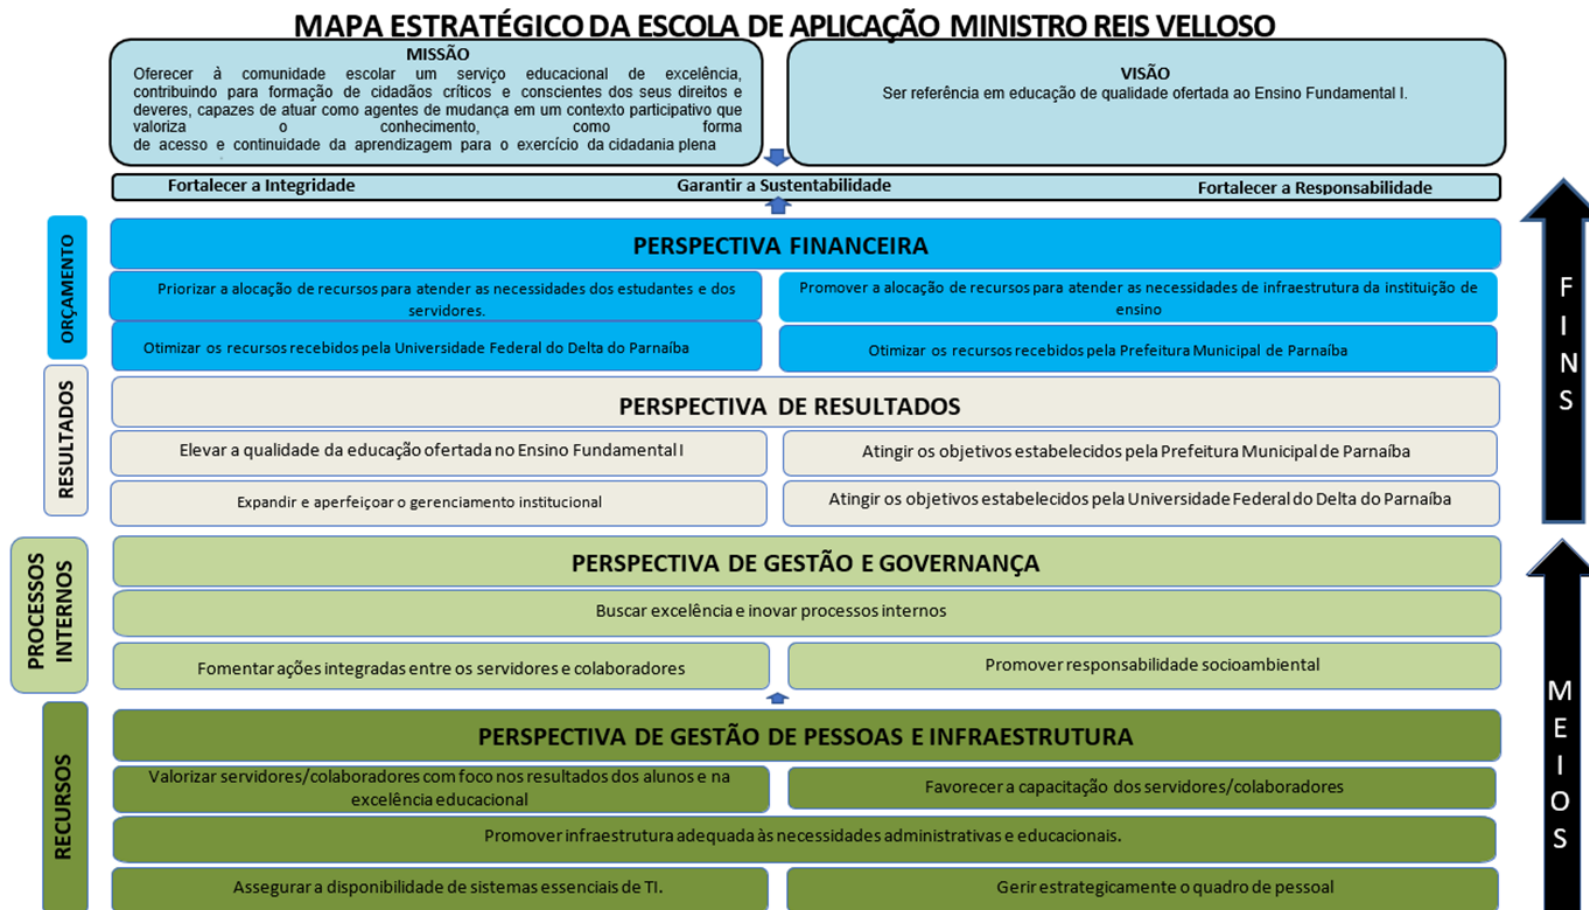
MAPA ESTRATÉGICO DA ESCOLA DE APLICAÇÃO MINISTRO REIS VELLOSO

MISSÃO
Oferecer à comunidade escolar um serviço educacional de excelência, contribuindo para formação de cidadãos críticos e conscientes dos seus direitos e deveres, capazes de atuar como agentes de mudança em um contexto participativo que valoriza o conhecimento, como forma de acesso e continuidade da aprendizagem para o exercício da cidadania plena

VISÃO
Ser referência em educação de qualidade ofertada ao Ensino Fundamental I.

Fortalecer a Integridade
Garantir a Sustentabilidade
Fortalecer a Responsabilidade

ORÇAMENTO

PERSPECTIVA FINANCEIRA

Priorizar a alocação de recursos para atender as necessidades dos estudantes e dos servidores.

Promover a alocação de recursos para atender as necessidades de infraestrutura da instituição de ensino

Otimizar os recursos recebidos pela Universidade Federal do Delta do Parnaíba

Otimizar os recursos recebidos pela Prefeitura Municipal de Parnaíba

RESULTADOS

PERSPECTIVA DE RESULTADOS

Elevar a qualidade da educação ofertada no Ensino Fundamental I

Atingir os objetivos estabelecidos pela Prefeitura Municipal de Parnaíba

Expandir e aperfeiçoar o gerenciamento institucional

Atingir os objetivos estabelecidos pela Universidade Federal do Delta do Parnaíba

PROCESSOS INTERNOS

PERSPECTIVA DE GESTÃO E GOVERNANÇA

Buscar excelência e inovar processos internos

Fomentar ações integradas entre os servidores e colaboradores

Promover responsabilidade socioambiental

RECURSOS

PERSPECTIVA DE GESTÃO DE PESSOAS E INFRAESTRUTURA

Valorizar servidores/colaboradores com foco nos resultados dos alunos e na excelência educacional

Favorecer a capacitação dos servidores/colaboradores

Promover infraestrutura adequada às necessidades administrativas e educacionais.

Assegurar a disponibilidade de sistemas essenciais de TI.

Gerir estrategicamente o quadro de pessoal

FINS

MEIOS